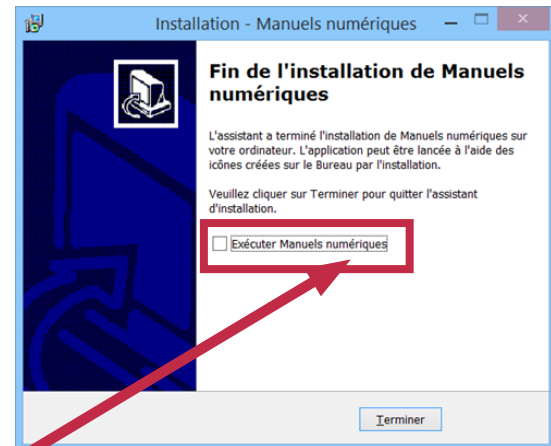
Installation - Manuels numériques

Fin de l'installation de Manuels numériques

L'assistant a terminé l'installation de Manuels numériques sur votre ordinateur. L'application peut être lancée à l'aide des icônes créées sur le Bureau par l'installation.

Veuillez cliquer sur Terminer pour quitter l'assistant d'installation.

Exécuter Manuels numériques

Terminer